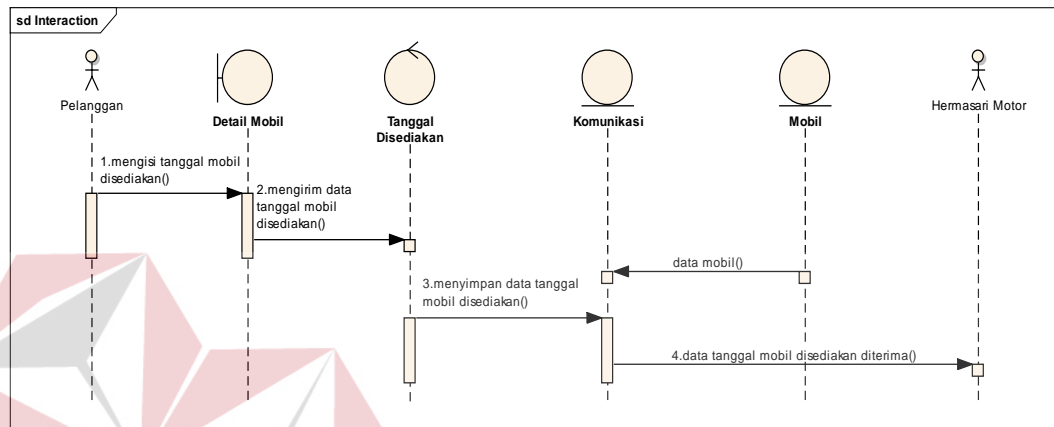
sd Interaction

Pelanggan

Detail Mobil

Tanggal Disediakan

Komunikasi

Mobil

Hermasari Motor

1.mengisi tanggal mobil disediakan()

2.mengirim data tanggal mobil disediakan()

data mobil()

3.menyimpan data tanggal mobil disediakan()

4.data tanggal mobil disediakan diterima()